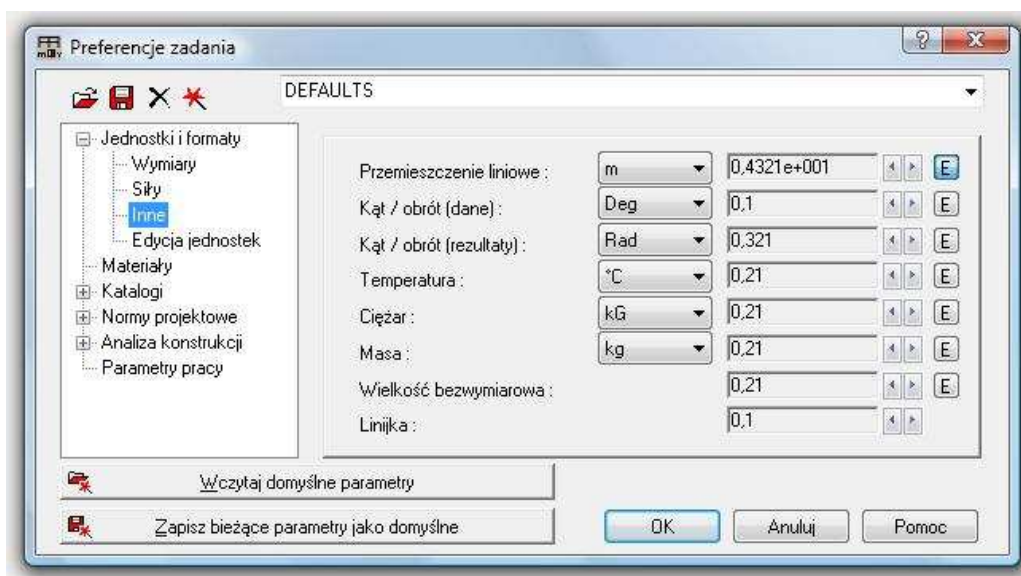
Preferencje zadania

DEFAULTS

Jednostki i formaty
Wymiary
Siły
Inne
Edycja jednostek
Materiały
Katalogi
Normy projektowe
Analiza konstrukcji
Parametry pracy

| | | | |
|---|---|---|---|
| Przemieszczenie liniowe : | m | 0,4321e+001 | E |
| Kąt / obrót (dane) : | Deg | 0,1 | E |
| Kąt / obrót (rezultaty) : | Rad | 0,321 | E |
| Temperatura : | °C | 0,21 | E |
| Ciężar : | kG | 0,21 | E |
| Masa : | kg | 0,21 | E |
| Wielkość bezwymiarowa : | | 0,21 | E |
| Linijka : | | 0,1 | |

Wczytaj domyślne parametry

Zapisz bieżące parametry jako domyślne

OK

Anuluj

Pomoc